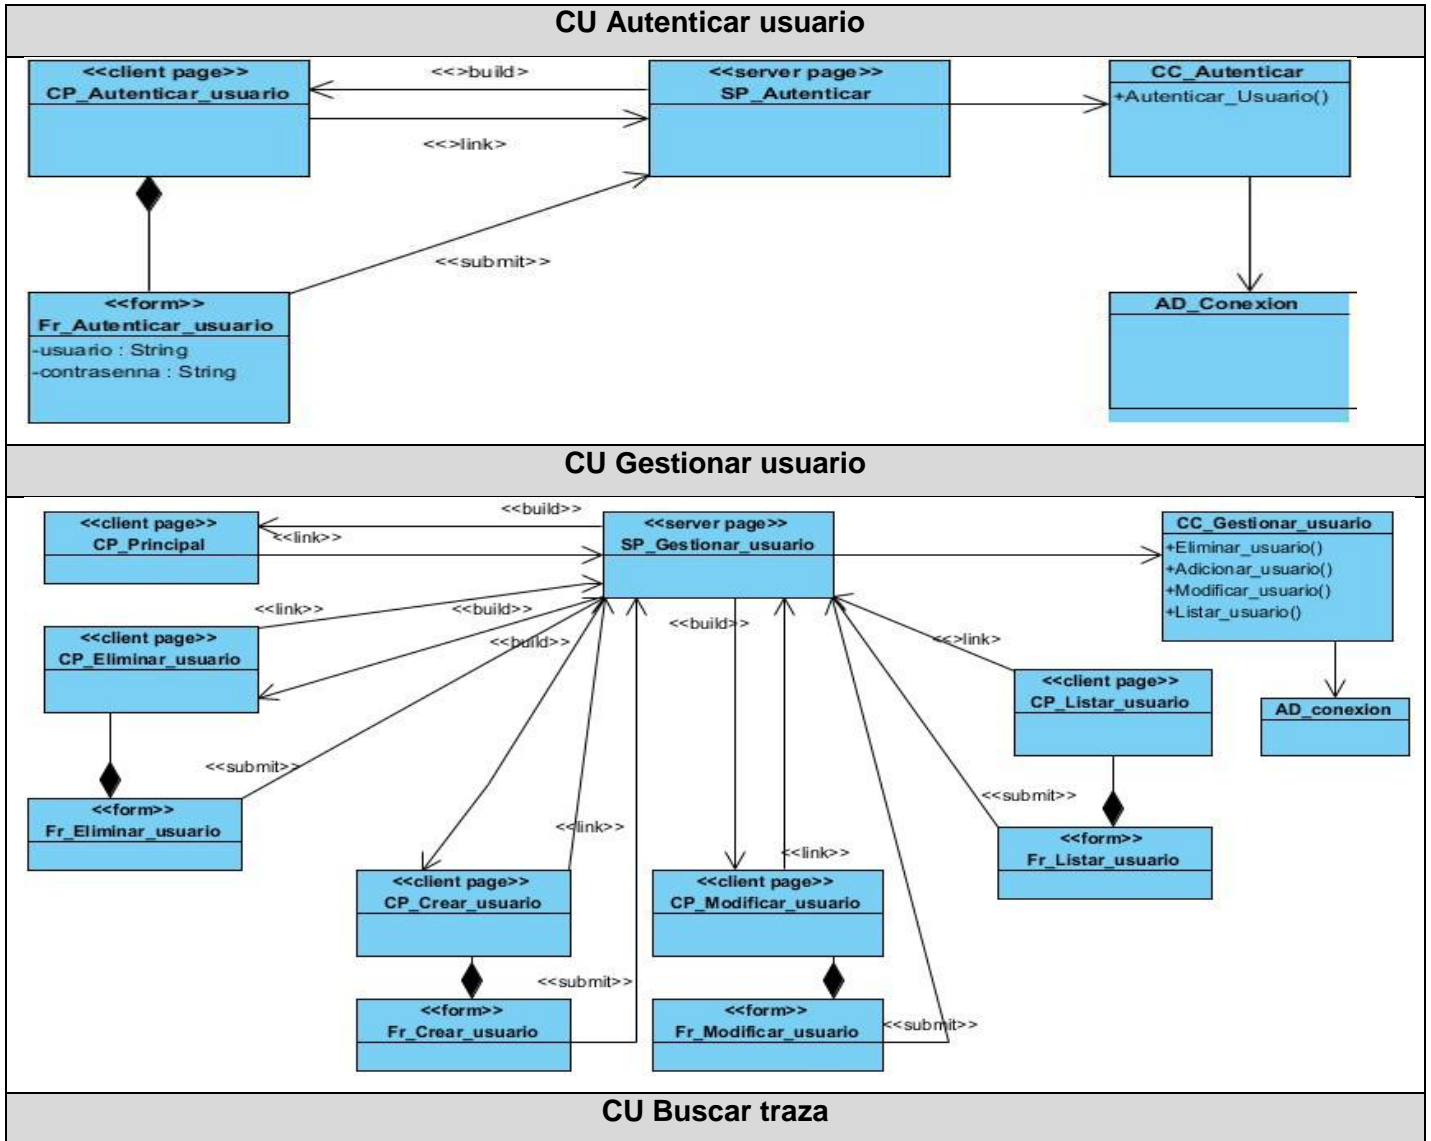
CU Autenticar usuario

<<client page>>
CP_Autenticar_usuario

<<>build>

<<>link>

<<server page>>
SP_Autenticar

CC_Autenticar
+Autenticar_Usuario()

<<submit>>

<<form>>
Fr_Autenticar_usuario
-usuario : String
-contrasenna : String

AD_Conexion

CU Gestionar usuario

<<build>>

<<client page>>
CP_Principal

<<link>>

<<server page>>
SP_Gestionar_usuario

CC_Gestionar_usuario
+Eliminar_usuario()
+Adicionar_usuario()
+Modificar_usuario()
+Listar_usuario()

<<link>>

<<build>>

<<client page>>
CP_Eliminar_usuario

<<build>>

<<build>>

<<>link>

<<client page>>
CP_Listar_usuario

AD_conexion

<<submit>>

<<form>>
Fr_Eliminar_usuario

<<link>>

<<submit>>

<<form>>
Fr_Listar_usuario

<<link>>

<<client page>>
CP_Crear_usuario

<<client page>>
CP_Modificar_usuario

<<submit>>

<<form>>
Fr_Crear_usuario

<<form>>
Fr_Modificar_usuario

<<submit>>

CU Buscar traza